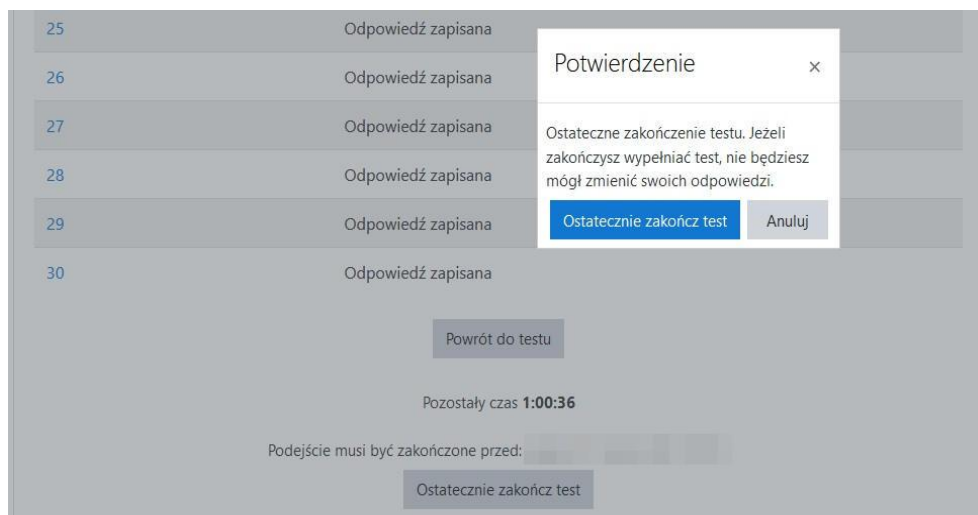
| | |
|---|---|
| 25 | Odpowiedź zapisana |
| 26 | Odpowiedź zapisana |
| 27 | Odpowiedź zapisana |
| 28 | Odpowiedź zapisana |
| 29 | Odpowiedź zapisana |
| 30 | Odpowiedź zapisana |

Potwierdzenie ×

Ostateczne zakończenie testu. Jeżeli zakończysz wypełniać test, nie będziesz mógł zmienić swoich odpowiedzi.

Ostatecznie zakończ test Anuluj

Powrót do testu

Pozostały czas **1:00:36**

Podejście musi być zakończone przed: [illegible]

Ostatecznie zakończ test